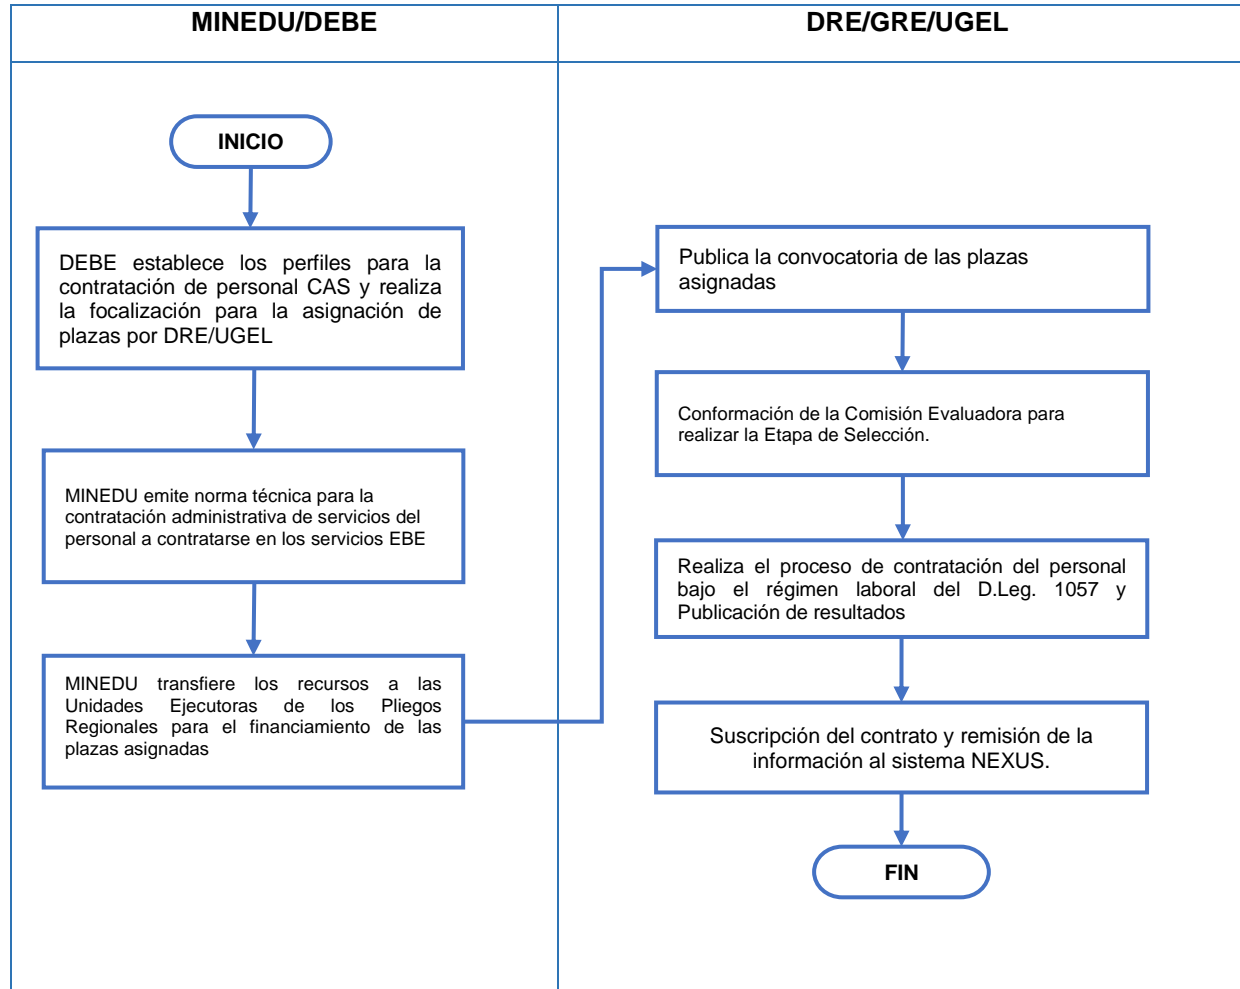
| MINEDU/DEBE | DRE/GRE/UGEL |
|---|---|

INICIO

DEBE establece los perfiles para la contratación de personal CAS y realiza la focalización para la asignación de plazas por DRE/UGEL

MINEDU emite norma técnica para la contratación administrativa de servicios del personal a contratarse en los servicios EBE

MINEDU transfiere los recursos a las Unidades Ejecutoras de los Pliegos Regionales para el financiamiento de las plazas asignadas

Publica la convocatoria de las plazas asignadas

Conformación de la Comisión Evaluadora para realizar la Etapa de Selección.

Realiza el proceso de contratación del personal bajo el régimen laboral del D.Leg. 1057 y Publicación de resultados

Suscripción del contrato y remisión de la información al sistema NEXUS.

FIN